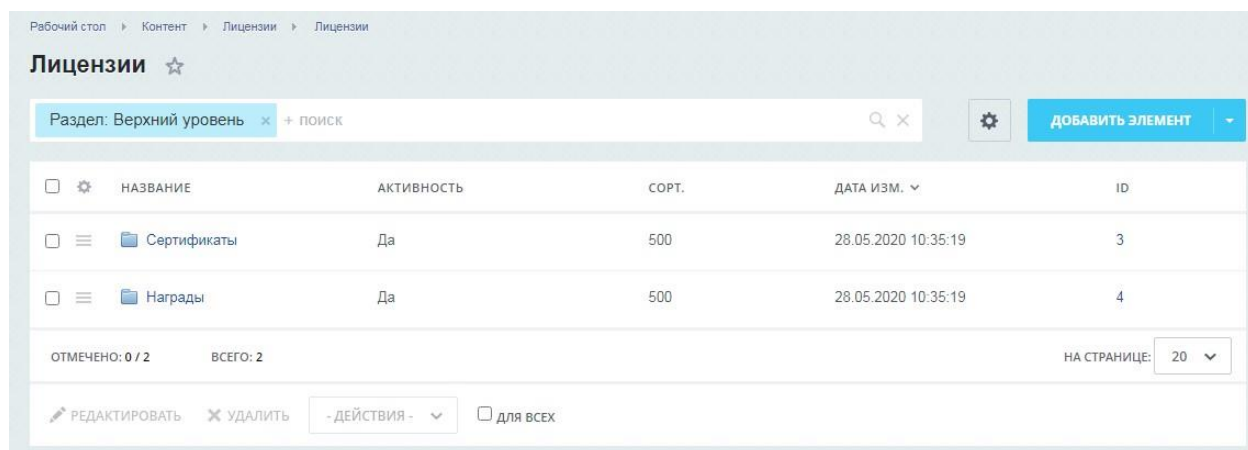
Рабочий стол ▸ Контент ▸ Лицензии ▸ Лицензии

Лицензии

Раздел: Верхний уровень × + поиск

ДОБАВИТЬ ЭЛЕМЕНТ

| | НАЗВАНИЕ | АКТИВНОСТЬ | СОРТ. | ДАТА ИЗМ. | ID |
|---|---|---|---|---|---|
| | Сертификаты | Да | 500 | 28.05.2020 10:35:19 | 3 |
| | Награды | Да | 500 | 28.05.2020 10:35:19 | 4 |

ОТМЕЧЕНО: 0 / 2 ВСЕГО: 2

НА СТРАНИЦЕ: 20

РЕДАКТИРОВАТЬ УДАЛИТЬ - ДЕЙСТВИЯ - ДЛЯ ВСЕХ